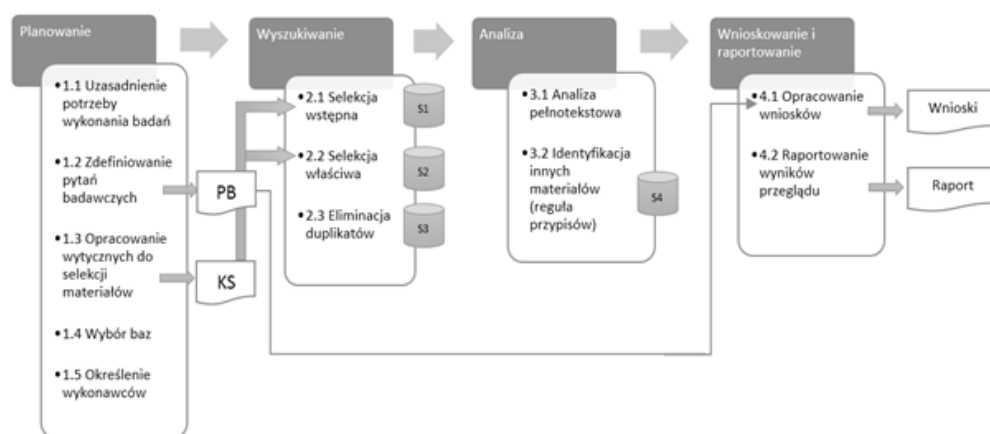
Planowanie

• 1.1 Uzasadnienie potrzeby wykonania badań

• 1.2 Zdefiniowanie pytań badawczych

• 1.3 Opracowanie wytycznych do selekcji materiałów

• 1.4 Wybór baz

• 1.5 Określenie wykonawców

PB

KS

Wyszukiwanie

• 2.1 Selekcja wstępna

• 2.2 Selekcja właściwa

• 2.3 Eliminacja duplikatów

S1

S2

S3

Analiza

• 3.1 Analiza pełnotekstowa

• 3.2 Identyfikacja innych materiałów (reguła przypisów)

S4

Wnioskowanie i raportowanie

• 4.1 Opracowanie wniosków

• 4.2 Raportowanie wyników przeglądu

Wnioski

Raport